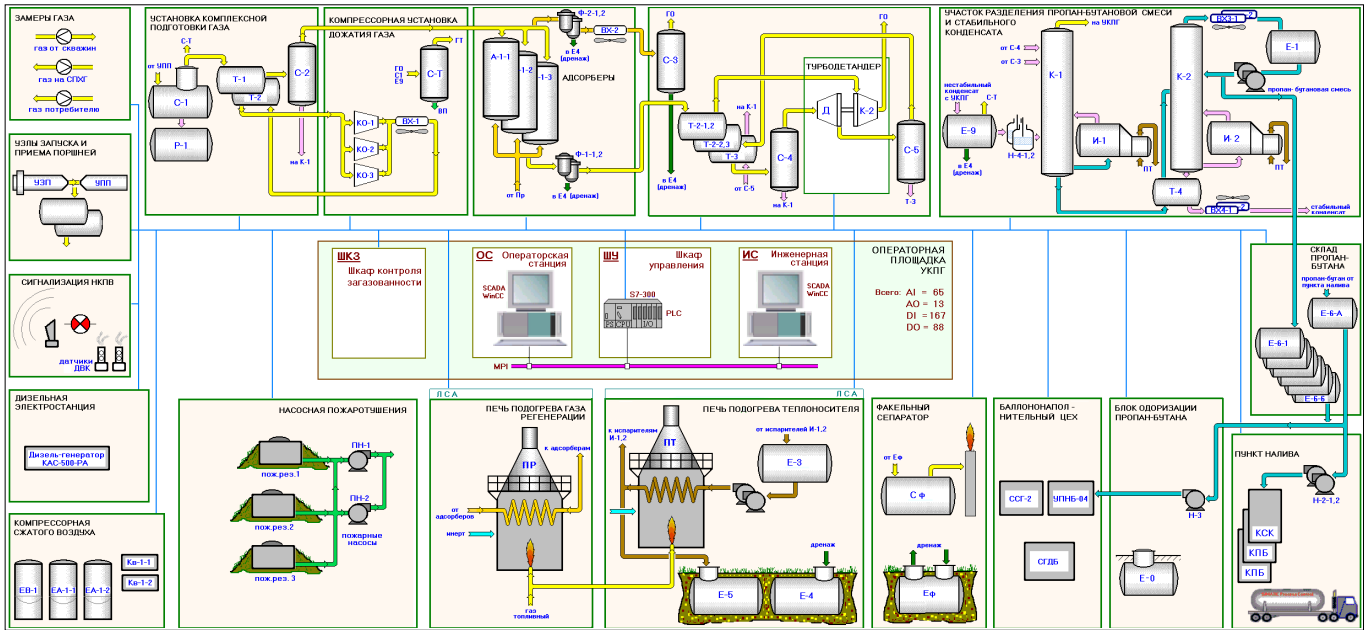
ЗАМЕРЫ ГАЗА
газ от скважин
газ на СПХГ
газ потребителю

УСТАНОВКА КОМПЛЕКСНОЙ ПОДГОТОВКИ ГАЗА
С-Т
от УПП
С-1
Т-1
Т-2
С-2
Р-1
на К-1

КОМПРЕССОРНАЯ УСТАНОВКА ДОЖАТИЯ ГАЗА
ГО
С1
Е9
С-Т
ГТ
ВП
КО-1
КО-2
КО-3
ВХ-1

А-1-1
А-1-2
А-1-3
АДСОРБЕРЫ
Ф-2-1,2
в Е4 (дренаж)
ВХ-2
Ф-1-1,2
в Е4 (дренаж)
от Пр

ГО
С-3
в Е4 (дренаж)
Т-2-1,2
Т-2-2,3
Т-3
на К-1
от С-5
С-4
на К-1
ТУРБОДЕТАНДЕР
Д
К-2
ГО
С-5
Т-3

УЧАСТОК РАЗДЕЛЕНИЯ ПРОПАН-БУТАНОВОЙ СМЕСИ И СТАБИЛЬНОГО КОНДЕНСАТА
на УКПГ
от С-4
от С-3
нестабильный конденсат с УКПГ
С-Т
Е-9
в Е4 (дренаж)
Н-4-1,2
К-1
И-1
ПТ
ВХ-3-1
2
Е-1
К-2
пропан-бутановая смесь
И-2
ПТ
Т-4
ВХ-4-1
2
стабильный конденсат

УЗЛЫ ЗАПУСКА И ПРИЕМА ПОРШНЕЙ
УЗП
УПП

СИГНАЛИЗАЦИЯ НКПВ
датчики ДВК

ДИЗЕЛЬНАЯ ЭЛЕКТРОСТАНЦИЯ
Дизель-генератор КАС-500-РА

КОМПРЕССОРНАЯ СЖАТОГО ВОЗДУХА
ЕВ-1
ЕА-1-1
ЕА-1-2
Кв-1-1
Кв-1-2

ШКЗ Шкаф контроля загазованности
ОС Операторская станция
SCADA WinCC
ШУ Шкаф управления
S7-300
PLC
PS CPU I/O
ИС Инженерная станция
SCADA WinCC
ОПЕРАТОРНАЯ ПЛОЩАДКА УКПГ
Всего: AI = 65
AO = 13
DI = 167
DO = 88
MPI

СКЛАД ПРОПАН-БУТАНА
пропан-бутан от пункта налива
Е-6-А
Е-6-1
Е-6-6

НАСОСНАЯ ПОЖАРОТУШЕНИЯ
пож.рез.1
пож.рез.2
пож.рез. 3
ПН-1
ПН-2
пожарные насосы

Л С А
ПЕЧЬ ПОДОГРЕВА ГАЗА РЕГЕНЕРАЦИИ
к адсорберам
ПР
от адсорберов
инерт
газ топливный

П С А
ПЕЧЬ ПОДОГРЕВА ТЕПЛОНОСИТЕЛЯ
к испарителям И-1,2
ПТ
от испарителей И-1,2
Е-3
дренаж
Е-5
Е-4

ФАКЕЛЬНЫЙ СЕПАРАТОР
от Еф
С ф
дренаж
Еф

БАЛЛОНОНАПОЛ - НИТЕЛЬНЫЙ ЦЕХ
ССГ-2
УПНБ-04
СГДБ

БЛОК ОДОРИЗАЦИИ ПРОПАН-БУТАНА
Н-3
Е-0

ПУНКТ НАЛИВА
Н-2-1,2
КСК
КПБ
КПБ